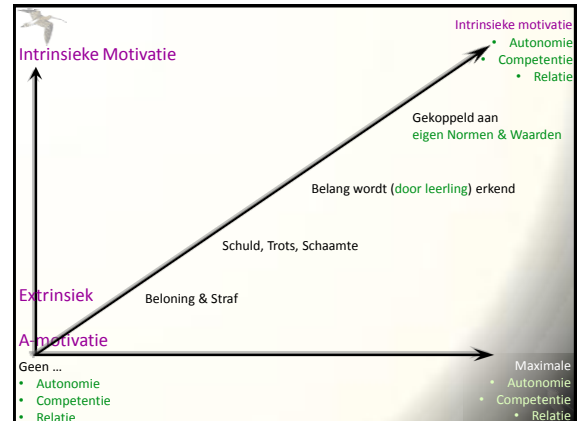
Intrinsieke Motivatie

Intrinsieke motivatie
• Autonomie
• Competentie
• Relatie

Gekoppeld aan eigen Normen & Waarden

Belang wordt (door leerling) erkend

Schuld, Trots, Schaamte

Extrinsiek

Beloning & Straf

A-motivatie

Geen …
• Autonomie
• Competentie
• Relatie

Maximale
• Autonomie
• Competentie
• Relatie